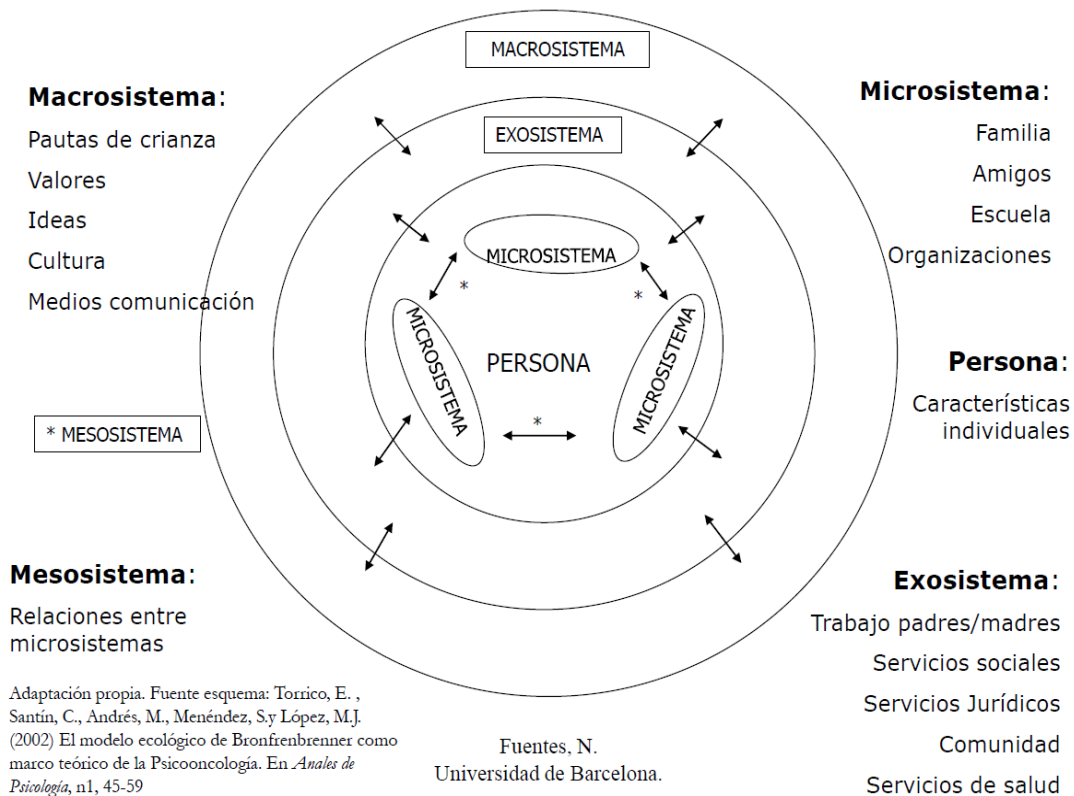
MACROSISTEMA

Macrosistema:
Pautas de crianza
Valores
Ideas
Cultura
Medios comunicación

Microsistema:
Familia
Amigos
Escuela
Organizaciones

EXOSISTEMA

MICROSISTEMA

MICROSISTEMA

MICROSISTEMA

PERSONA

* MESOSISTEMA

Persona:
Características individuales

Mesosistema:
Relaciones entre microsistemas

Exosistema:
Trabajo padres/madres
Servicios sociales
Servicios Jurídicos
Comunidad
Servicios de salud

Adaptación propia. Fuente esquema: Torrico, E. , Santín, C., Andrés, M., Menéndez, S.y López, M.J. (2002) El modelo ecológico de Bronfrenbrenner como marco teórico de la Psicooncología. En *Anales de Psicología*, n1, 45-59

Fuentes, N.
Universidad de Barcelona.